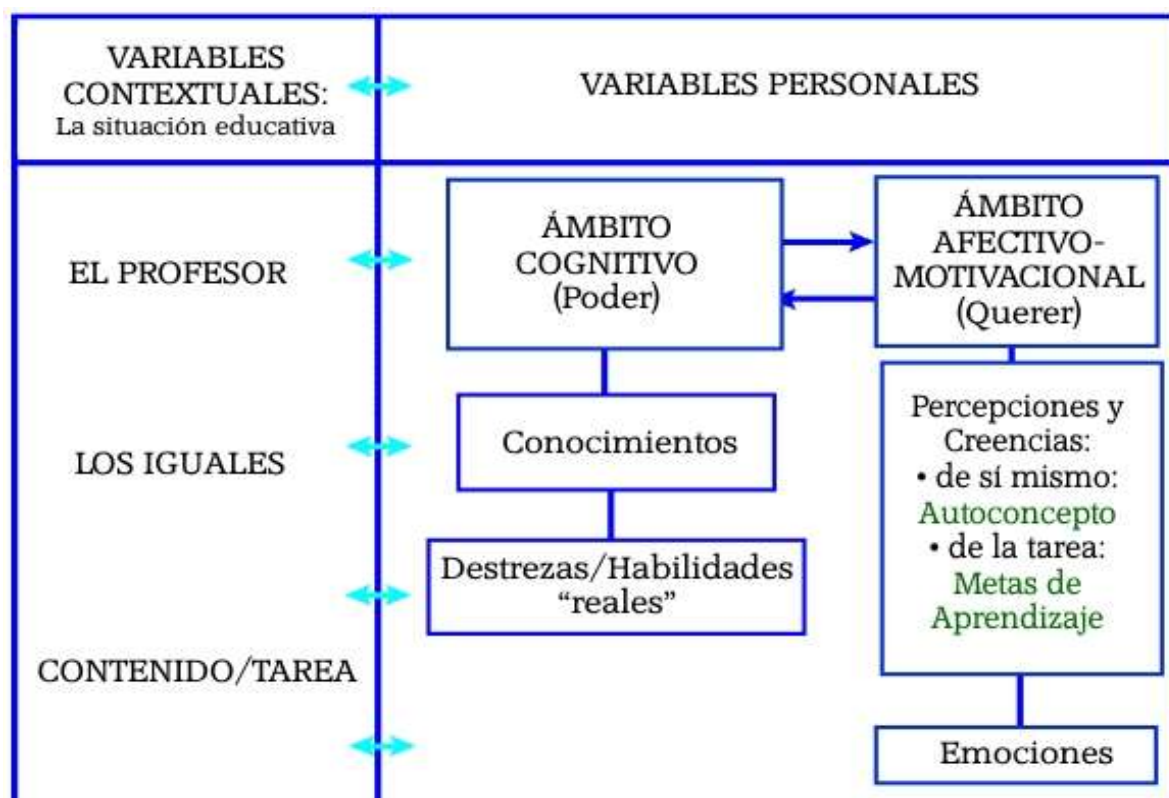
VARIABLES CONTEXTUALES: La situación educativa

VARIABLES PERSONALES

EL PROFESOR

LOS IGUALES

CONTENIDO/TAREA

ÁMBITO COGNITIVO (Poder)

ÁMBITO AFECTIVO-MOTIVACIONAL (Querer)

Conocimientos

Destrezas/Habilidades "reales"

Percepciones y Creencias:
• de sí mismo: Autoconcepto
• de la tarea: Metas de Aprendizaje

Emociones